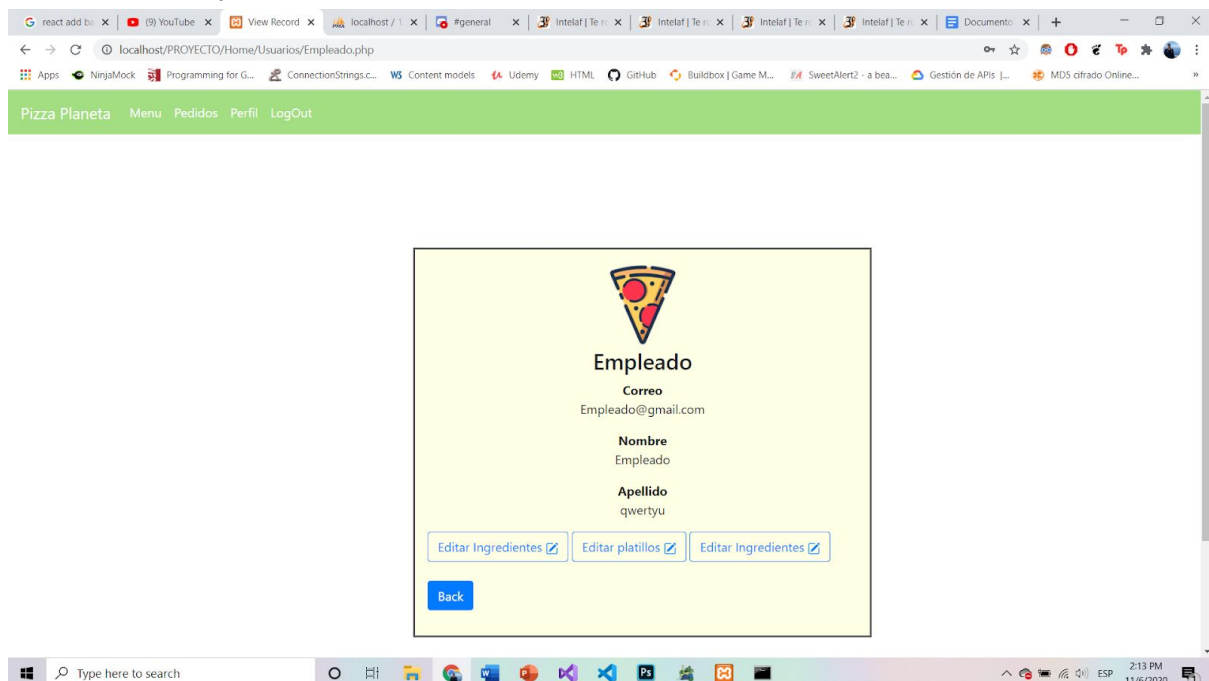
react add ba × (9) YouTube × View Record × localhost / × #general × Intelaf | Te × Intelaf | Te × Intelaf | Te × Intelaf | Te × Documento × +

localhost/PROYECTO/Home/Usuarios/Empleado.php

Apps NinjaMock Programming for G... ConnectionStrings.c... Content models Udemy HTML GitHub Buildbox | Game M... SweetAlert2 - a bea... Gestión de APIs |... MD5 cifrado Online...

Pizza Planeta Menu Pedidos Perfil LogOut

Empleado

Correo
Empleado@gmail.com

Nombre
Empleado

Apellido
qwertyu

Editar Ingredientes Editar platillos Editar Ingredientes

Back

Type here to search

ESP 2:13 PM 11/6/2020